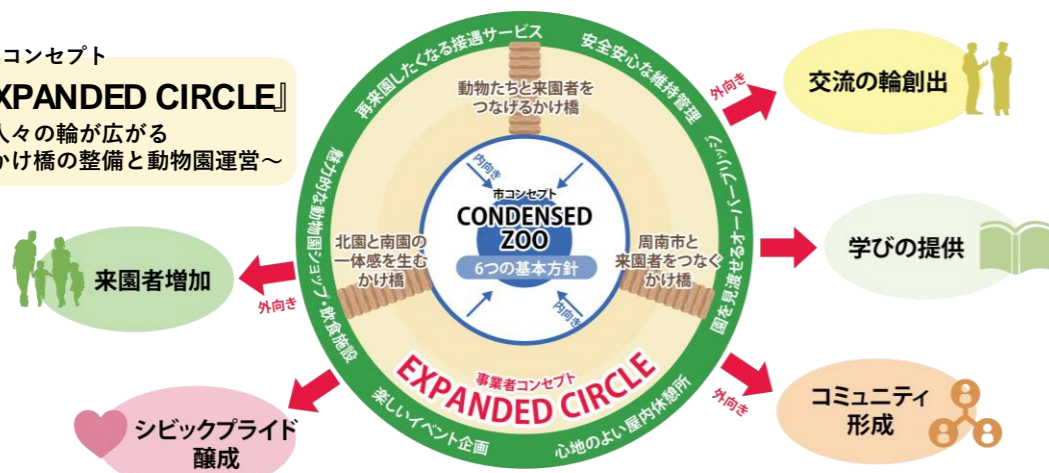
コンセプト
XPANDED CIRCLE』
人々の輪が広がる
かけ橋の整備と動物園運営～

再来園したくなる接遇サービス
安全安心な維持管理
動物たちと来園者をつなげるかけ橋
内向き
市コンセプト
CONDENSED ZOO
6つの基本方針
北園と南園の一体感を生むかけ橋
周南市と来園者をつなぐかけ橋
内向き
魅力的な動物園ショップ・飲食施設
園を見渡せるオーバーブリッジ
事業者コンセプト
EXPANDED CIRCLE
楽しいイベント企画
心地のよい屋内休憩所

外向き
交流の輪創出
学びの提供
外向き
来園者増加
外向き
コミュニティ形成
シビックプライド醸成